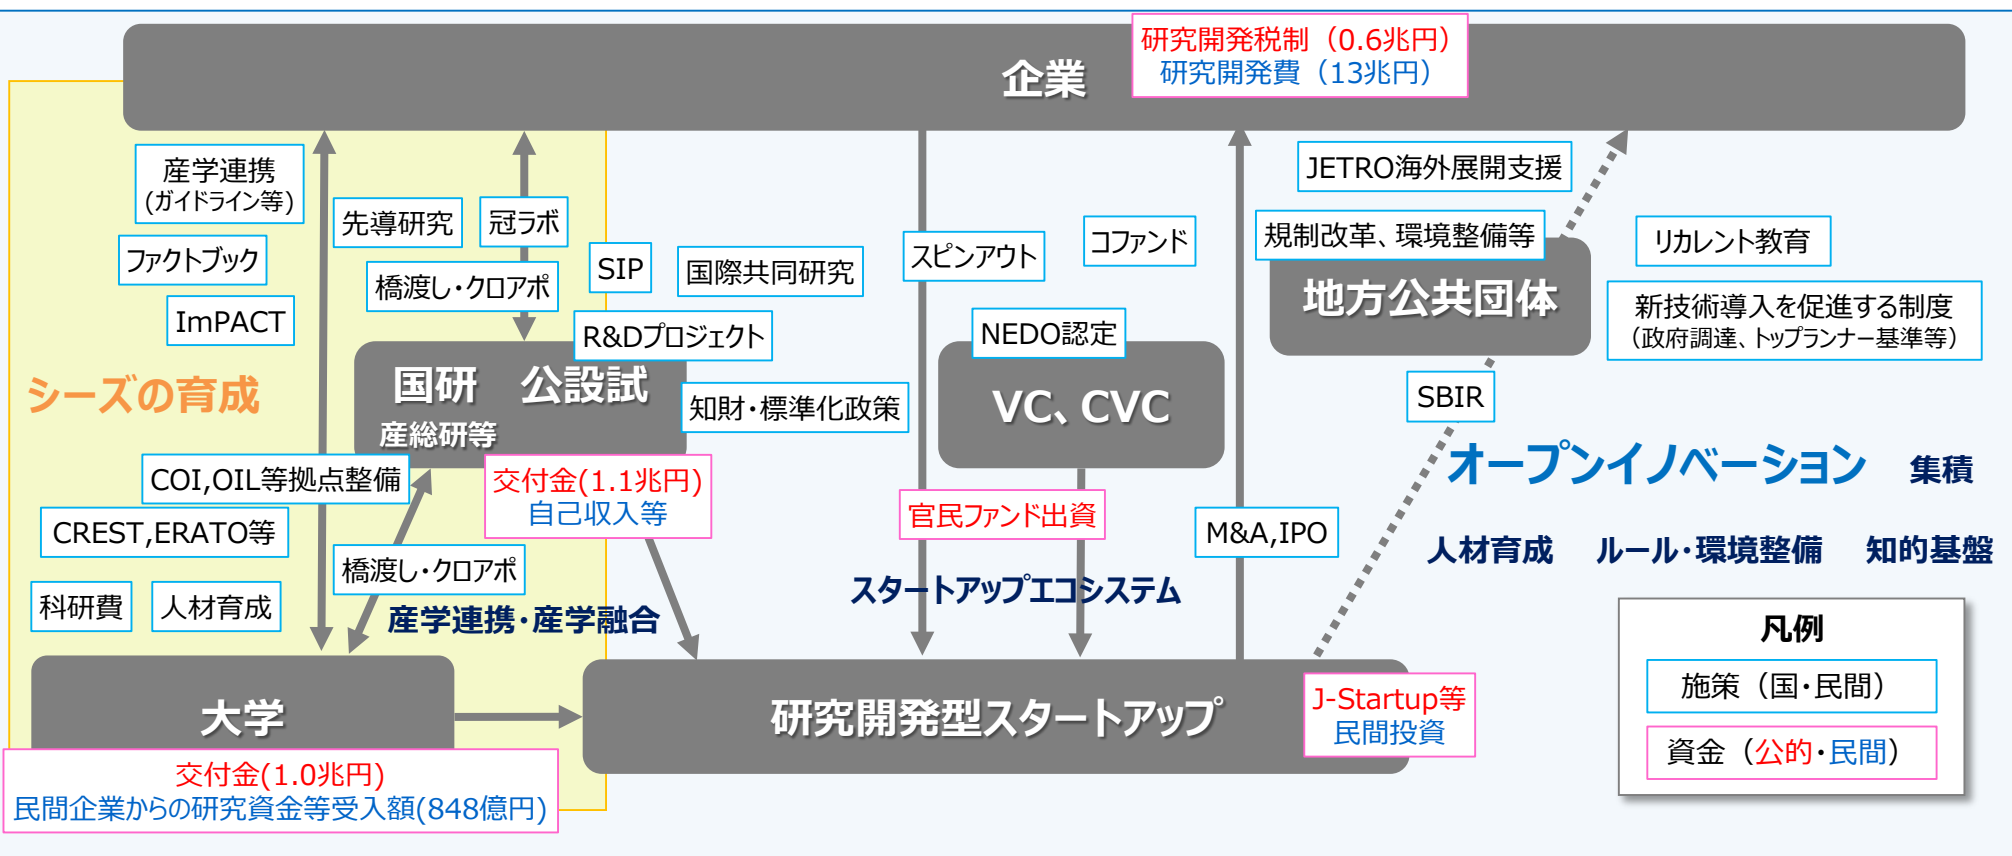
企業

研究開発税制（0.6兆円）
研究開発費（13兆円）

産学連携
(ガイドライン等)

先導研究

冠ラボ

ファクトブック

橋渡し・クロアポ

SIP

国際共同研究

スピンアウト

コファンド

JETRO海外展開支援

規制改革、環境整備等

リカレント教育

地方公共団体

新技術導入を促進する制度
(政府調達、トップランナー基準等)

ImPACT

R&Dプロジェクト

NEDO認定

シーズの育成

国研　公設試
産総研等

知財・標準化政策

VC、CVC

SBIR

オープンイノベーション　集積

COI,OIL等拠点整備

交付金(1.1兆円)
自己収入等

官民ファンド出資

M&A,IPO

CREST,ERATO等

橋渡し・クロアポ

人材育成　ルール・環境整備　知的基盤

科研費

人材育成

産学連携・産学融合

スタートアップエコシステム

凡例

施策（国・民間）

資金（公的・民間）

大学

研究開発型スタートアップ

J-Startup等
民間投資

交付金(1.0兆円)
民間企業からの研究資金等受入額(848億円)